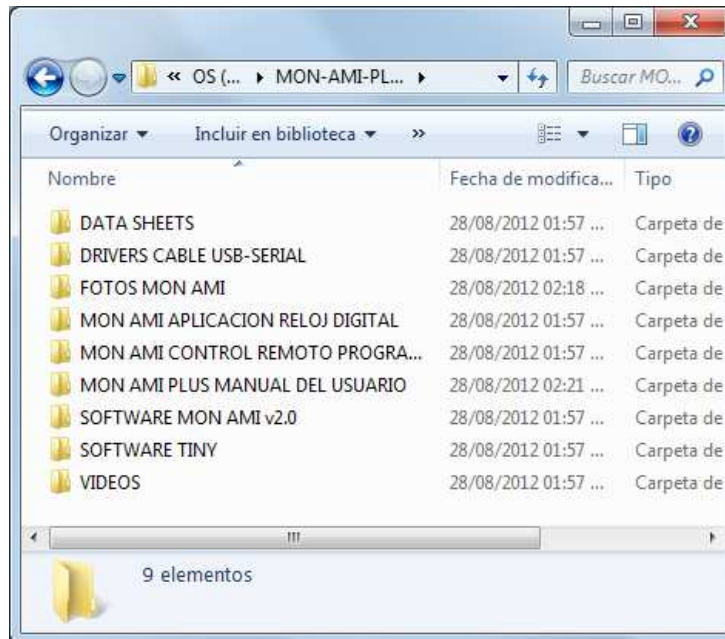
« OS (... ▸ MON-AMI-PL... ▸

Buscar MO...

Organizar ▾ Incluir en biblioteca ▾ »

| Nombre | Fecha de modifica... | Tipo |
|---|---|---|
| DATA SHEETS | 28/08/2012 01:57 ... | Carpeta de |
| DRIVERS CABLE USB-SERIAL | 28/08/2012 01:57 ... | Carpeta de |
| FOTOS MON AMI | 28/08/2012 02:18 ... | Carpeta de |
| MON AMI APLICACION RELOJ DIGITAL | 28/08/2012 01:57 ... | Carpeta de |
| MON AMI CONTROL REMOTO PROGRA... | 28/08/2012 01:57 ... | Carpeta de |
| MON AMI PLUS MANUAL DEL USUARIO | 28/08/2012 02:21 ... | Carpeta de |
| SOFTWARE MON AMI v2.0 | 28/08/2012 01:57 ... | Carpeta de |
| SOFTWARE TINY | 28/08/2012 01:57 ... | Carpeta de |
| VIDEOS | 28/08/2012 01:57 ... | Carpeta de |

9 elementos